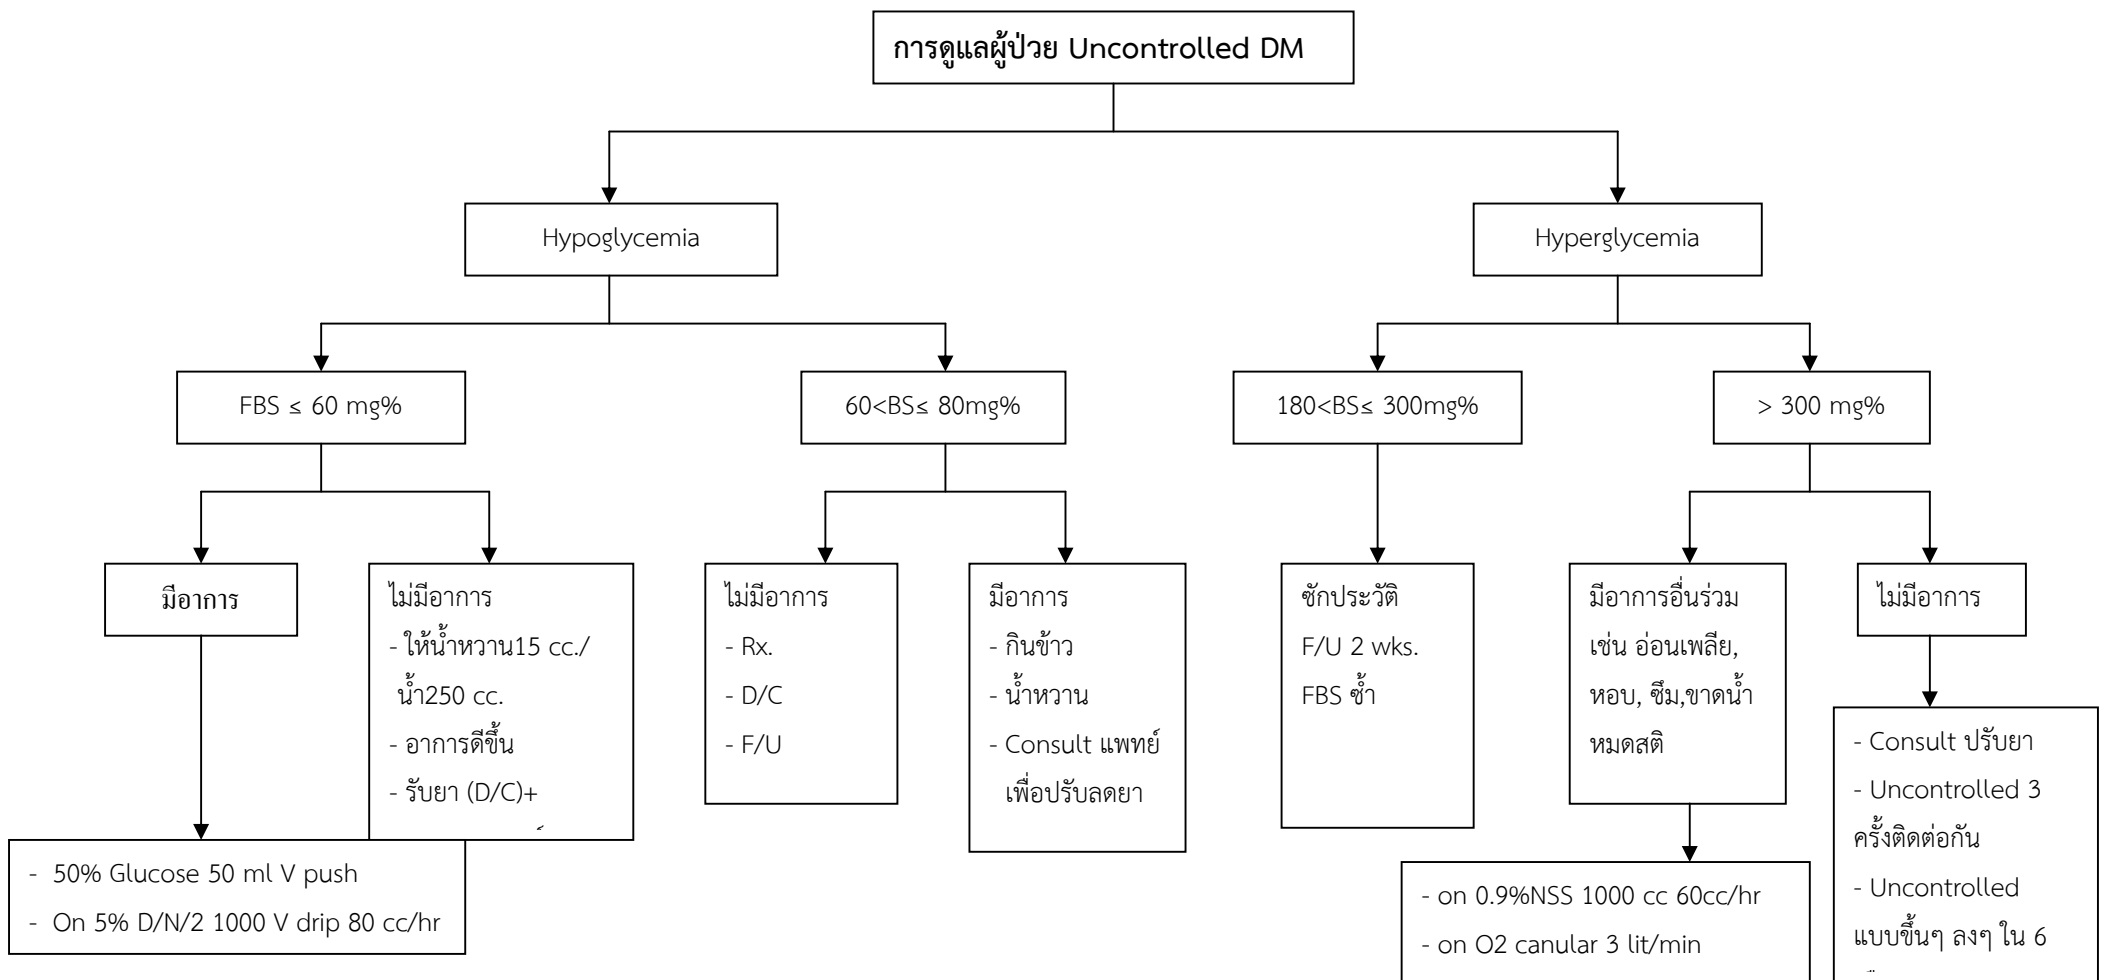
การดูแลผู้ป่วย Uncontrolled DM

Hypoglycemia

Hyperglycemia

FBS ≤ 60 mg%

60<BS≤ 80mg%

180<BS≤ 300mg%

> 300 mg%

มีอาการ

ไม่มีอาการ
- ให้น้ำหวาน15 cc./ น้ำ250 cc.
- อาการดีขึ้น
- รับยา (D/C)+
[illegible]

- 50% Glucose 50 ml V push
- On 5% D/N/2 1000 V drip 80 cc/hr

ไม่มีอาการ
- Rx.
- D/C
- F/U

มีอาการ
- กินข้าว
- น้ำหวาน
- Consult แพทย์ เพื่อปรับลดยา

ซักประวัติ
F/U 2 wks.
FBS ซ้ำ

มีอาการอื่นร่วม เช่น อ่อนเพลีย, หอบ, ซึม,ขาดน้ำ หมดสติ

- on 0.9%NSS 1000 cc 60cc/hr
- on O2 canular 3 lit/min

ไม่มีอาการ

- Consult ปรับยา
- Uncontrolled 3 ครั้งติดต่อกัน
- Uncontrolled แบบขึ้นๆ ลงๆ ใน 6
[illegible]